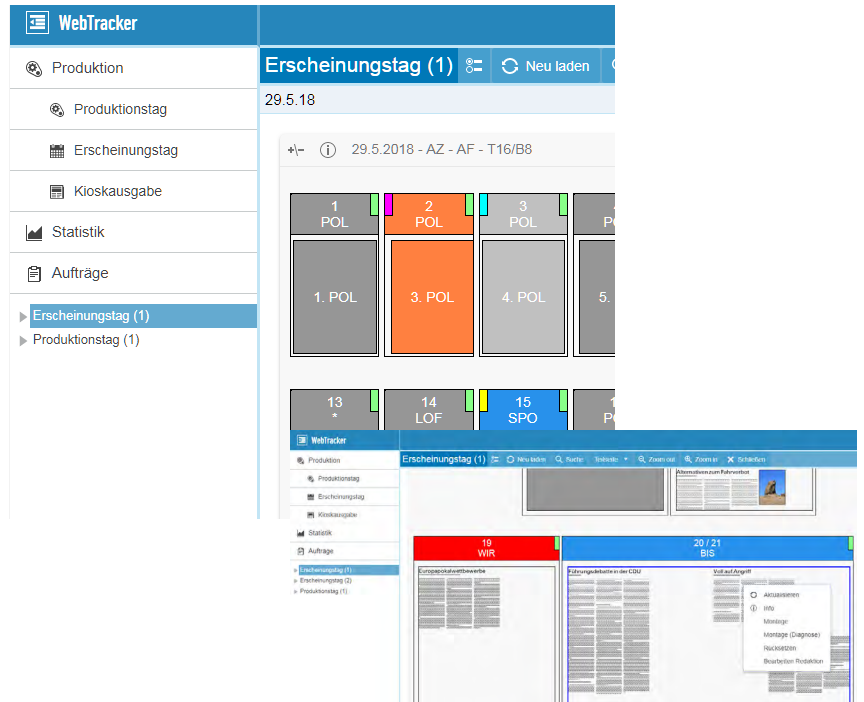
WebTracker

Produktion

Produktionstag

Erscheinungstag

Kioskausgabe

Statistik

Aufträge

Erscheinungstag (1)

Produktionstag (1)

Erscheinungstag (1)

Neu laden

29.5.18

+\-

29.5.2018 - AZ - AF - T16/B8

1 POL

2 POL

3 POL

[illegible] P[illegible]

1. POL

3. POL

4. POL

5. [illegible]

13 *

14 LOF

15 SPO

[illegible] P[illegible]

WebTracker

Produktion

Produktionstag

Erscheinungstag

Kioskausgabe

Statistik

Aufträge

Erscheinungstag (1)

Erscheinungstag (2)

Produktionstag (1)

Erscheinungstag (1)

Neu laden

Suche

Teilseite

Zoom out

Zoom in

Schließen

Alternativen zum Fahrverbot

19 WIR

20 / 21 BIS

Europapokalwettbewerbe

Führungsdebatte in der CDU

Voll auf Angriff

Aktualisieren

Info

Montage

Montage (Diagnose)

Rücksetzen

Bearbeiten Redaktion